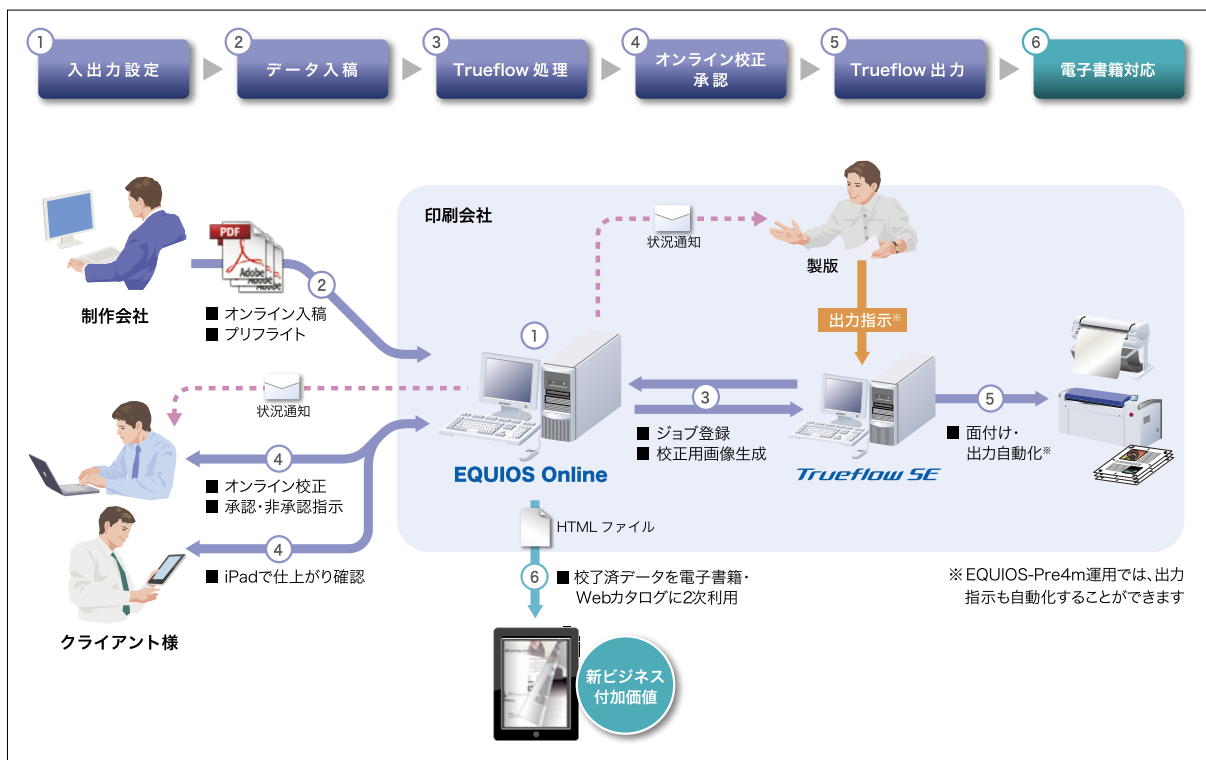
1 入出力設定
2 データ入稿
3 Trueflow 処理
4 オンライン校正承認
5 Trueflow 出力
6 電子書籍対応

印刷会社

状況通知

製版

PDF

2

■ オンライン入稿
■ プリフライト

制作会社

出力指示※

1

状況通知

3

5

■ ジョブ登録
■ 校正用画像生成

■ 面付け・出力自動化※

4

■ オンライン校正
■ 承認・非承認指示

EQUIOS Online

Trueflow SE

4

■ iPadで仕上がり確認

HTML ファイル

6

■ 校了済データを電子書籍・Webカタログに2次利用

※EQUIOS-Pre4m運用では、出力指示も自動化することができます

クライアント様

新ビジネス付加価値